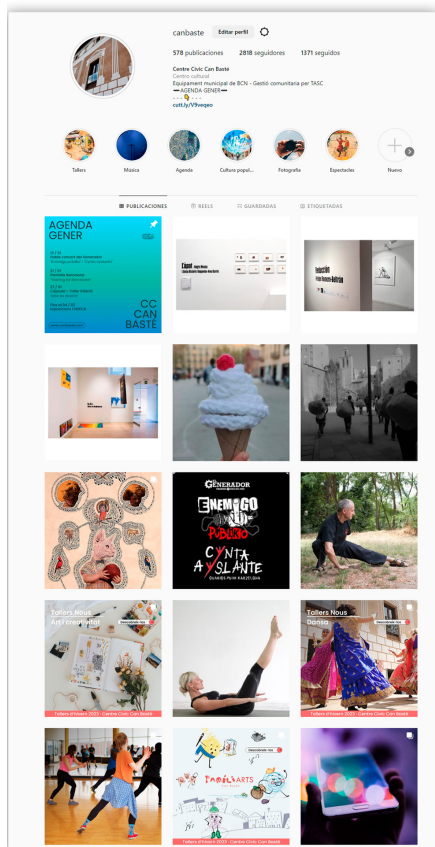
canbaste Editar perfil

578 publicaciones 2818 seguidores 1371 seguidos

Centre Cívic Can Basté
Centro cultural
Equipament municipal de BCN - Gestió comunitària per TASC
══AGENDA GENER══
cutt.ly/V9veqeo

Tallers Música Agenda Cultura popul... Fotografia Espectacles Nuevo

PUBLICACIONES REELS GUARDADAS ETIQUETADAS

AGENDA GENER

CC CAN BASTÉ

GENERADOR

ENEMIGO PÚBLICO

CYNTA AYSLANTE

Tallers Nous Art i creativitat

Descobreix-los

Tallers d'Hivern 2023 · Centre Cívic Can Basté

Tallers Nous Dansa

Descobreix-los

Tallers d'Hivern 2023 · Centre Cívic Can Basté

Descobreix-los

FAMILIARTS

Tallers d'Hivern 2023 · Centre Cívic Can Basté